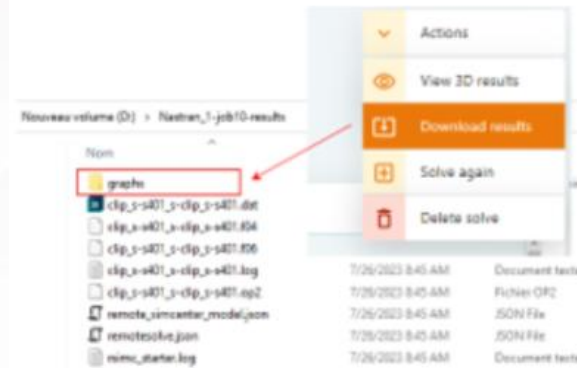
Actions

View 3D results

Download results

Solve again

Delete solve

Nouveau volume (D:) > Nastran_1-job10-results

Nom

graphs

clip_s-s401_s-clip_s-s401.dat

clip_s-s401_s-clip_s-s401.f04

clip_s-s401_s-clip_s-s401.f06

clip_s-s401_s-clip_s-s401.log

clip_s-s401_s-clip_s-s401.op2

remote_simcenter_model.json

remotesolve.json

nimc_starter.log

7/26/2023 8:45 AM

7/26/2023 8:45 AM

7/26/2023 8:45 AM

7/26/2023 8:45 AM

7/26/2023 8:45 AM

Document texte

Fichier OP2

JSON File

JSON File

Document texte